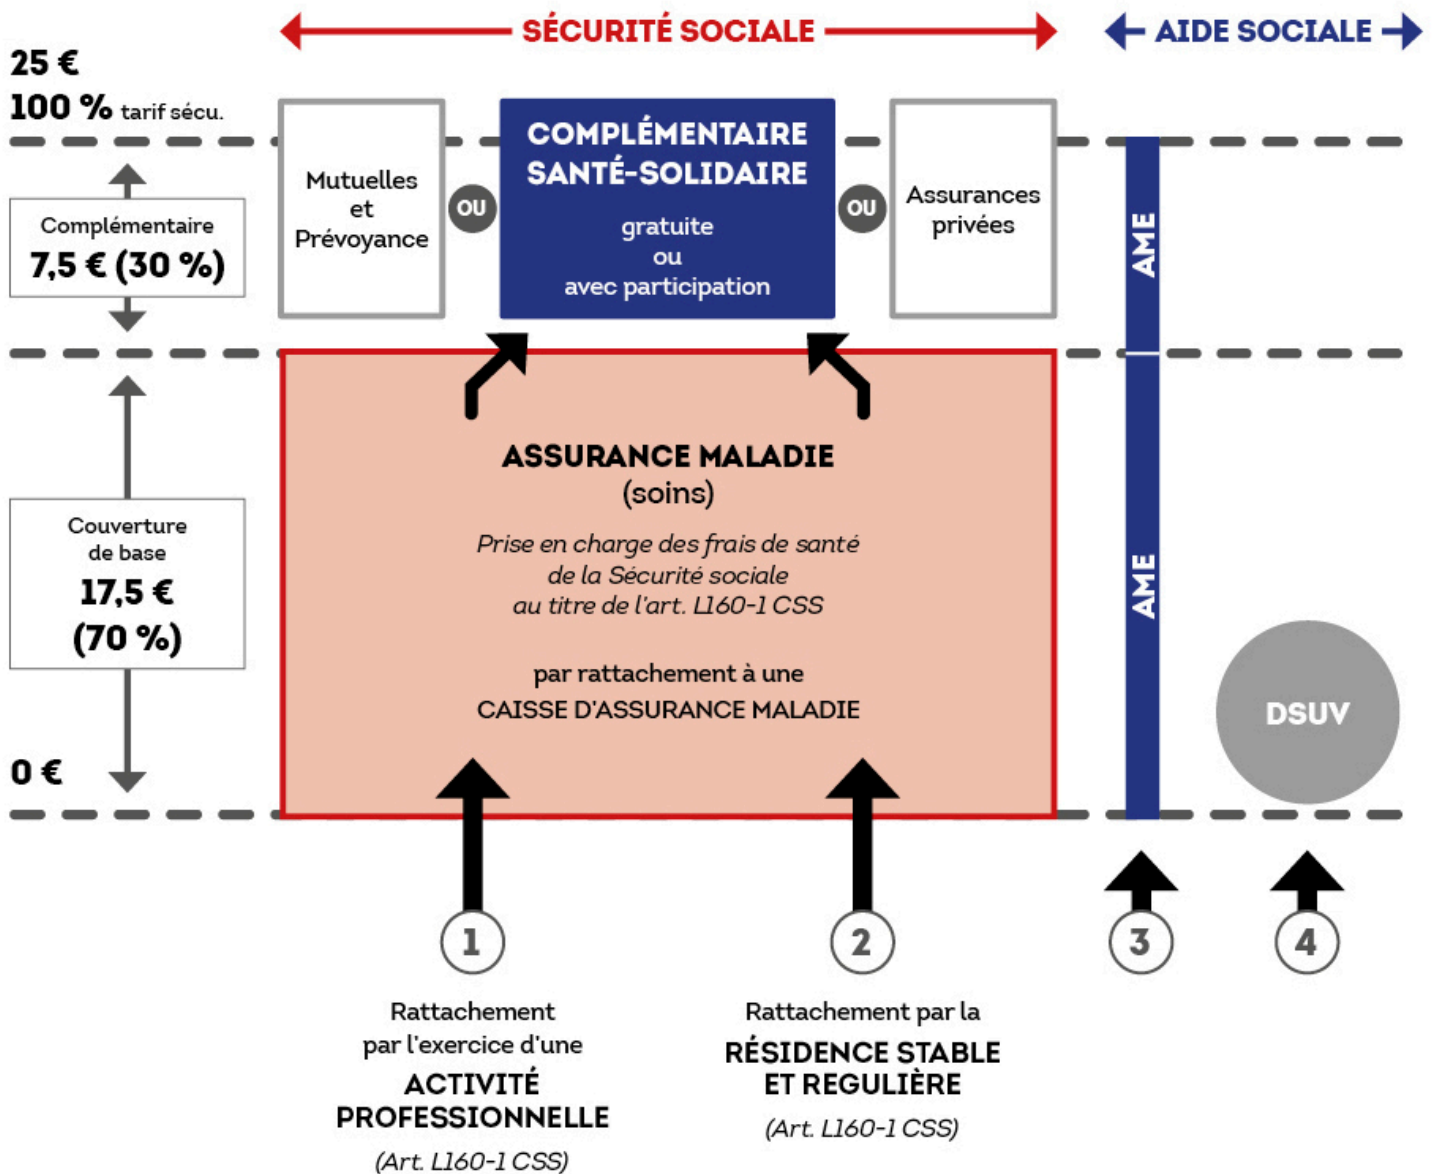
SÉCURITÉ SOCIALE

AIDE SOCIALE

25 €
100 % tarif sécu.

Complémentaire
7,5 € (30 %)

Couverture de base
17,5 €
(70 %)

0 €

Mutuelles et Prévoyance

OU

COMPLÉMENTAIRE SANTÉ-SOLIDAIRE
gratuite
ou
avec participation

OU

Assurances privées

AME

AME

ASSURANCE MALADIE
(soins)

Prise en charge des frais de santé de la Sécurité sociale au titre de l'art. L160-1 CSS

par rattachement à une
CAISSE D'ASSURANCE MALADIE

DSUV

1

2

3

4

Rattachement par l'exercice d'une
ACTIVITÉ PROFESSIONNELLE
(Art. L160-1 CSS)

Rattachement par la
RÉSIDENCE STABLE ET REGULIÈRE
(Art. L160-1 CSS)